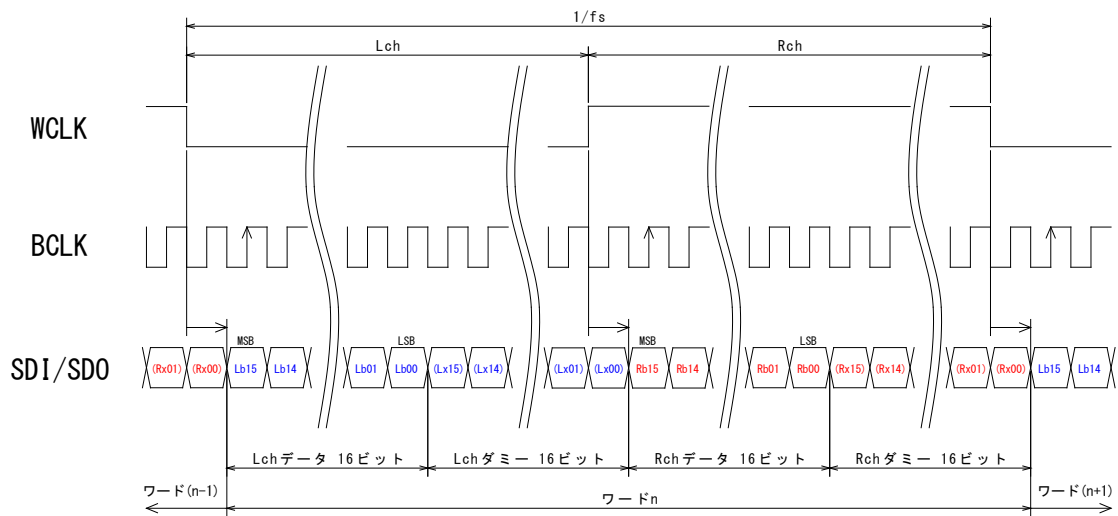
1/fs

Lch

Rch

WCLK

BCLK

SDI/SDO

MSB

LSB

MSB

LSB

(Rx01) (Rx00) Lb15 Lb14

Lb01 Lb00 (Lx15) (Lx14)

(Lx01) (Lx00) Rb15 Rb14

Rb01 Rb00 (Rx15) (Rx14)

(Rx01) (Rx00) Lb15 Lb14

Lchデータ 16ビット

Lchダミー 16ビット

Rchデータ 16ビット

Rchダミー 16ビット

ワード(n-1)

ワードn

ワード(n+1)